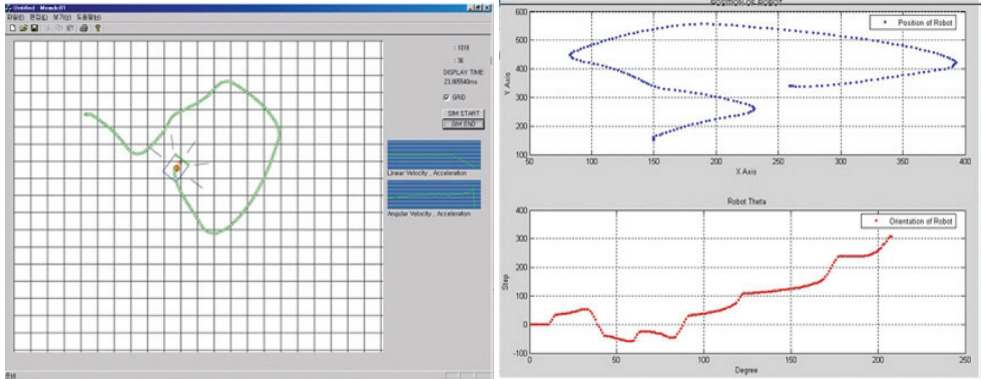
Untitled - Mmadc01
파일(F) 편집(E) 보기(V) 도움말(H)
: 1 1 1 9
: 36
DISPLAY TIME
23.805840ms
GRID
SIM START
SIM END
Linear Velocity , Acceleration
Angular Velocity , Acceleration
준비

Position of Robot
Position of Robot
Y Axis
X Axis
600
500
400
300
200
100
50
100
150
200
250
300
350
400

Robot Theta
Orientation of Robot
Step
Degree
400
300
200
100
0
-100
0
50
100
150
200
250